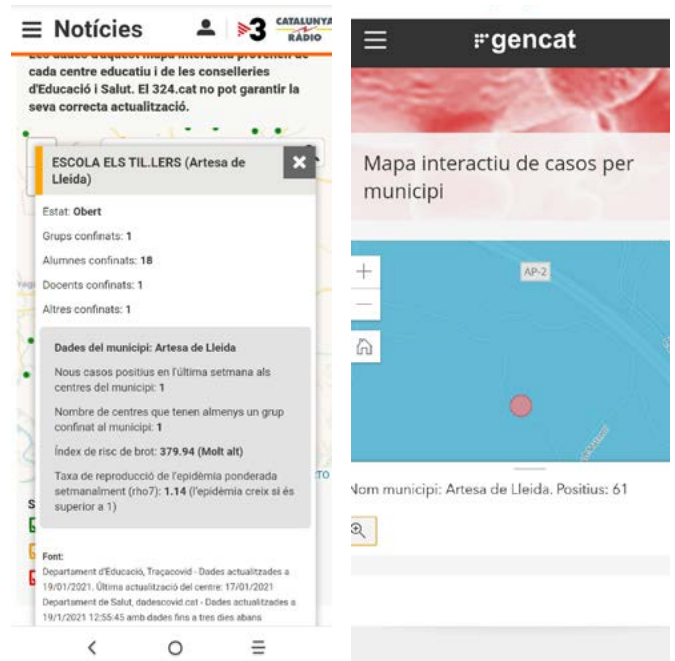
Notícies

3 CATALUNYA RÀDIO

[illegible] cada centre educatiu i de les conselleries d'Educació i Salut. El 324.cat no pot garantir la seva correcta actualització.

ESCOLA ELS TIL.LERS (Artesa de Lleida)

Estat: Obert

Grups confinats: 1

Alumnes confinats: 18

Docents confinats: 1

Altres confinats: 1

Dades del municipi: Artesa de Lleida

Nous casos positius en l'última setmana als centres del municipi: 1

Nombre de centres que tenen almenys un grup confinat al municipi: 1

Índex de risc de brot: 379.94 (Molt alt)

Taxa de reproducció de l'epidèmia ponderada setmanalment (rho7): 1.14 (l'epidèmia creix si és superior a 1)

Font:
Departament d'Educació, Traçacovid - Dades actualitzades a 19/01/2021. Última actualització del centre: 17/01/2021
Departament de Salut, dadescovid.cat - Dades actualitzades a 19/1/2021 12:55:45 amb dades fins a tres dies abans

gencat

Mapa interactiu de casos per municipi

AP-2

Nom municipi: Artesa de Lleida. Positius: 61